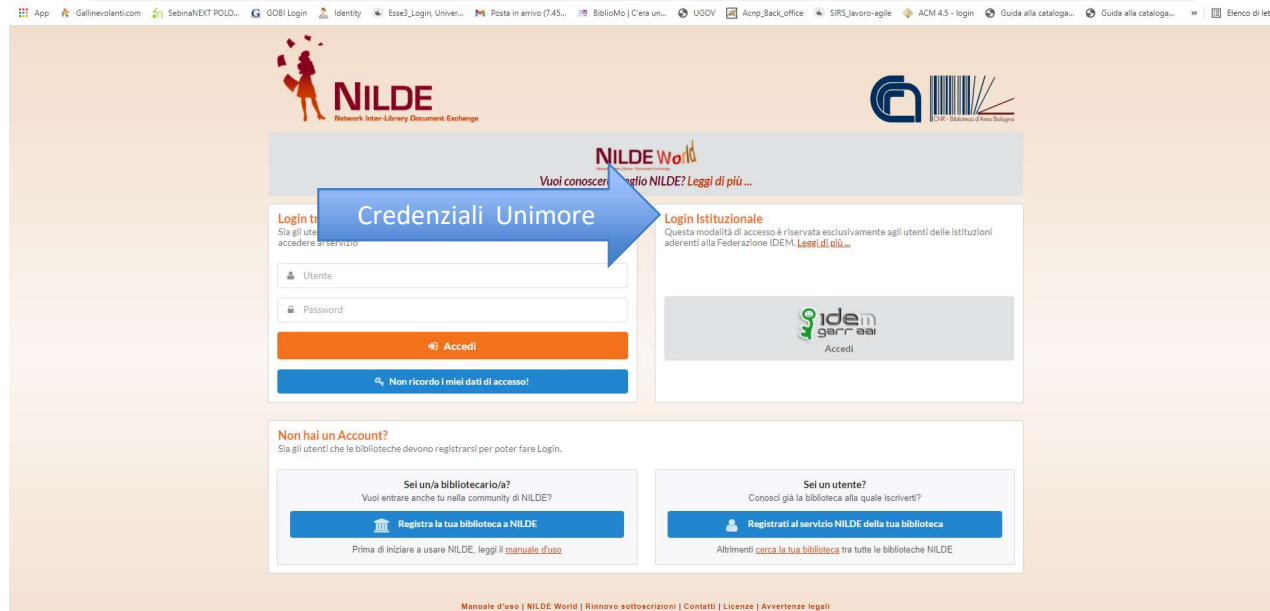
App Gallinevolanti.com SebinaNEXT POLO... GOBI Login Identity Esse3_Login, Univer... Posta in arrivo (7.45... BiblioMo | C'era un... UGOV Acnp_Back_office SIRS_lavoro-agile ACM 4.5 - login Guida alla cataloga... Guida alla cataloga... » Elenco di let

NILDE
Network Inter-Library Document Exchange

CNR - Biblioteca d'Area Bologna

NILDE World

Vuoi conoscer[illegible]glio NILDE? Leggi di più ...

Credenziali Unimore

Login tr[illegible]
Sia gli ute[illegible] accedere al servizio

Utente

Password

Accedi

Non ricordo i miei dati di accesso!

Login Istituzionale
Questa modalità di accesso è riservata esclusivamente agli utenti delle istituzioni aderenti alla Federazione IDEM. Leggi di più ...

idem garr aai
Accedi

Non hai un Account?
Sia gli utenti che le biblioteche devono registrarsi per poter fare Login.

Sei un/a bibliotecario/a?
Vuoi entrare anche tu nella community di NILDE?

Registra la tua biblioteca a NILDE

Prima di iniziare a usare NILDE, leggi il manuale d'uso

Sei un utente?
Conosci già la biblioteca alla quale iscriverti?

Registrati al servizio NILDE della tua biblioteca

Altrimenti cerca la tua biblioteca tra tutte le biblioteche NILDE

Manuale d'uso | NILDE World | Rinnovo sottoscrizioni | Contatti | Licenze | Avvertenze legali